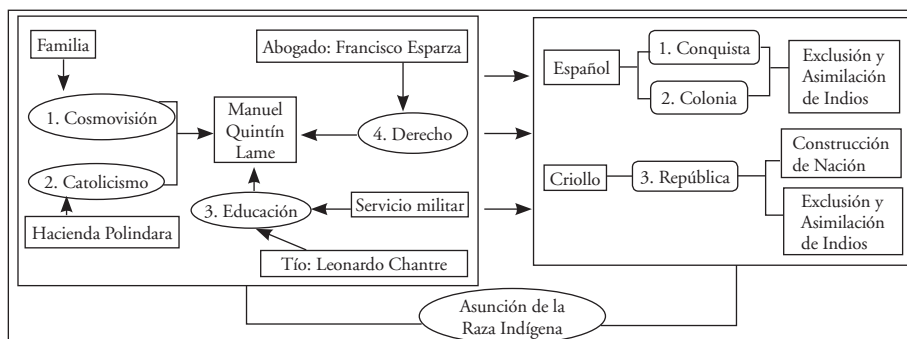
Familia

1. Cosmovisión

2. Catolicismo

Hacienda Polindara

Manuel Quintín Lame

Abogado: Francisco Esparza

4. Derecho

3. Educación

Servicio militar

Tío: Leonardo Chantre

Español

1. Conquista

2. Colonia

Exclusión y Asimilación de Indios

Criollo

3. República

Construcción de Nación

Exclusión y Asimilación de Indios

Asunción de la Raza Indígena